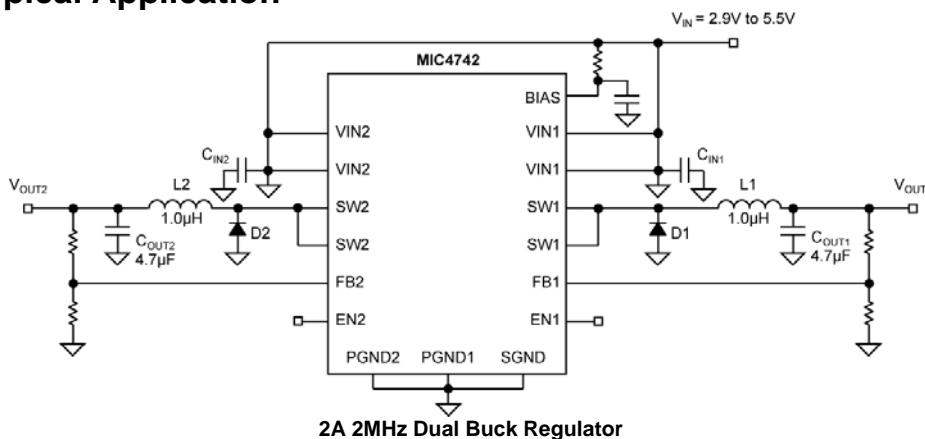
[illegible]pical Application

$V_{IN}$ = 2.9V to 5.5V

MIC4742

BIAS

VIN2
VIN2
SW2
SW2
FB2
EN2

VIN1
VIN1
SW1
SW1
FB1
EN1

PGND2 PGND1 SGND

$C_{IN2}$
$C_{IN1}$

$V_{OUT2}$
L2
1.0µH
D2
$C_{OUT2}$
4.7µF

L1
1.0µH
D1
$V_{OUT}$
$C_{OUT1}$
4.7µF

2A 2MHz Dual Buck Regulator